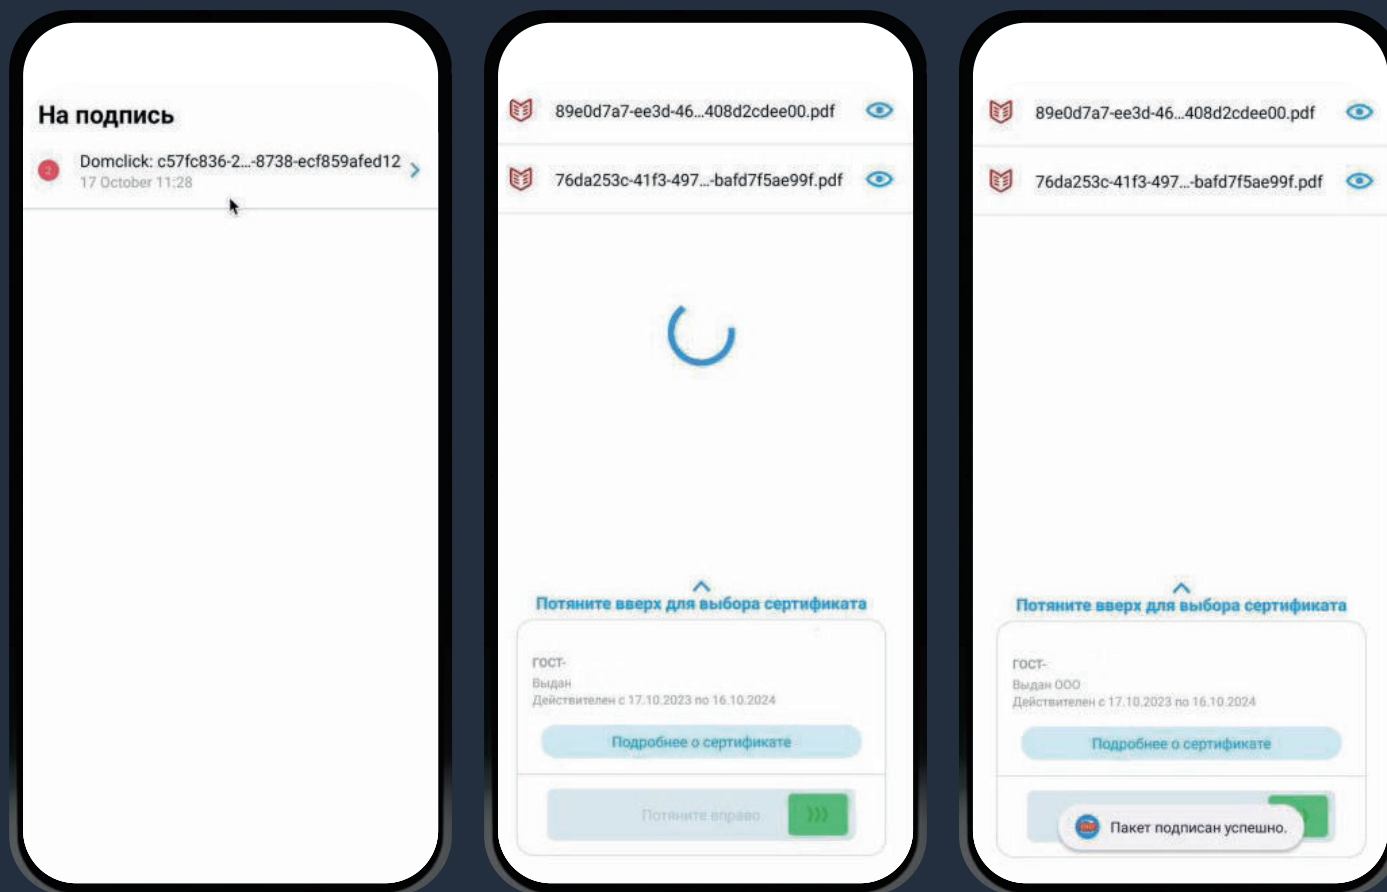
На подпись

2 Domclick: c57fc836-2...-8738-ecf859afed12
17 October 11:28

89e0d7a7-ee3d-46...408d2cdee00.pdf

76da253c-41f3-497...-bafd7f5ae99f.pdf

Потяните вверх для выбора сертификата

ГОСТ-
Выдан
Действителен с 17.10.2023 по 16.10.2024

Подробнее о сертификате

Потяните вправо

89e0d7a7-ee3d-46...408d2cdee00.pdf

76da253c-41f3-497...-bafd7f5ae99f.pdf

Потяните вверх для выбора сертификата

ГОСТ-
Выдан ООО
Действителен с 17.10.2023 по 16.10.2024

Подробнее о сертификате

Пакет подписан успешно.